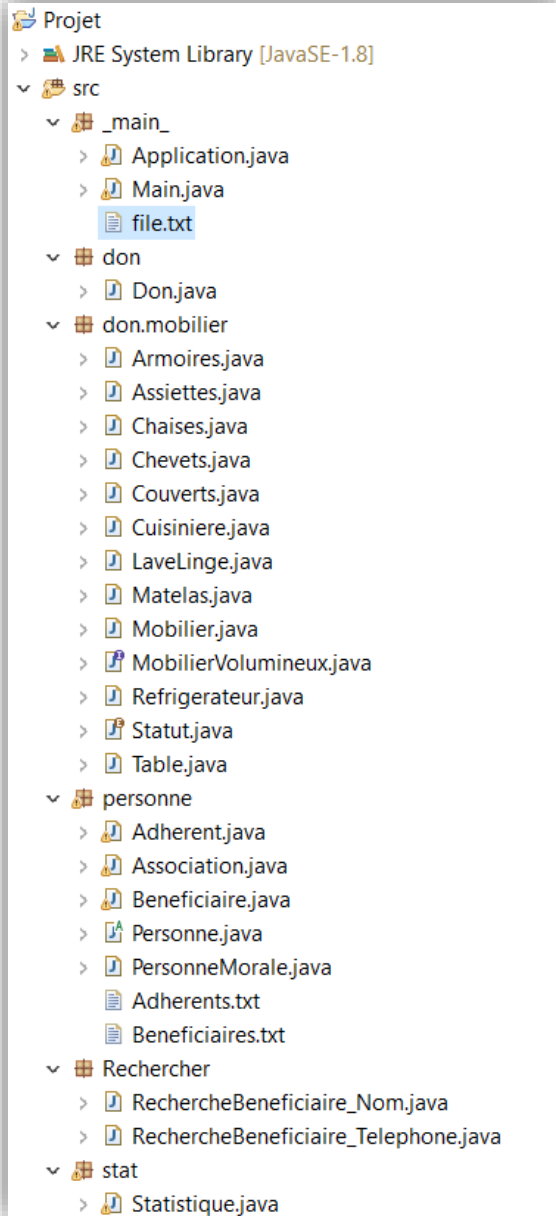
Projet
JRE System Library [JavaSE-1.8]
src
_main_
Application.java
Main.java
file.txt
don
Don.java
don.mobilier
Armoires.java
Assiettes.java
Chaises.java
Chevets.java
Couverts.java
Cuisiniere.java
LaveLinge.java
Matelas.java
Mobilier.java
MobilierVolumineux.java
Refrigerateur.java
Statut.java
Table.java
personne
Adherent.java
Association.java
Beneficiaire.java
Personne.java
PersonneMorale.java
Adherents.txt
Beneficiaires.txt
Rechercher
RechercheBeneficiaire_Nom.java
RechercheBeneficiaire_Telephone.java
stat
Statistique.java